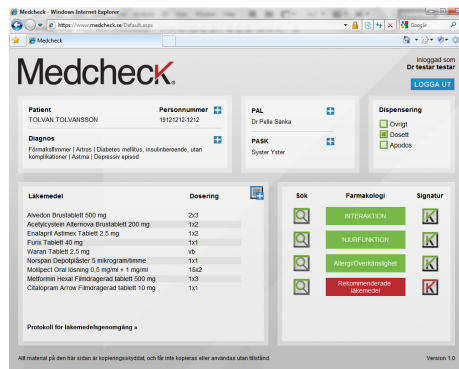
Medcheck - Windows Internet Explorer

https://www.medcheck.se/Default.aspx

Google

Medcheck

Medcheck

Inloggad som
Dr testar testar

LOGGA UT

Patient
TOLVAN TOLVANSSON

Personnummer
19121212-1212

Diagnos
Förmaksflimmer | Artros | Diabetes mellitus, insulinberoende, utan komplikationer | Astma | Depressiv episod

PAL
Dr Pelle Sänka

PASK
Syster Yster

Dispensering
Övrigt
Dosett
Apodos

| Läkemedel | Dosering |
|---|---|
| Alvedon Brustablett 500 mg | 2x3 |
| Acetylcystein Alternova Brustablett 200 mg | 1x2 |
| Enalapril Actimex Tablett 2,5 mg | 1x2 |
| Furix Tablett 40 mg | 1x1 |
| Waran Tablett 2,5 mg | vb |
| Norspan Depotplåster 5 mikrogram/timme | 1x1 |
| Mollipect Oral lösning 0,5 mg/ml + 1 mg/ml | 15x2 |
| Metformin Hexal Filmdragerad tablett 500 mg | 1x3 |
| Citalopram Arrow Filmdragerad tablett 10 mg | 1x1 |

Protokoll för läkemedelsgenomgång »

Sök
Farmakologi
Signatur

INTERAKTION
NJURFUNKTION
Allergi/Överkänslighet
Rekommenderade läkemedel

Allt material på den här sidan är kopieringsskyddat, och får inte kopieras eller användas utan tillstånd.

Version 1.0